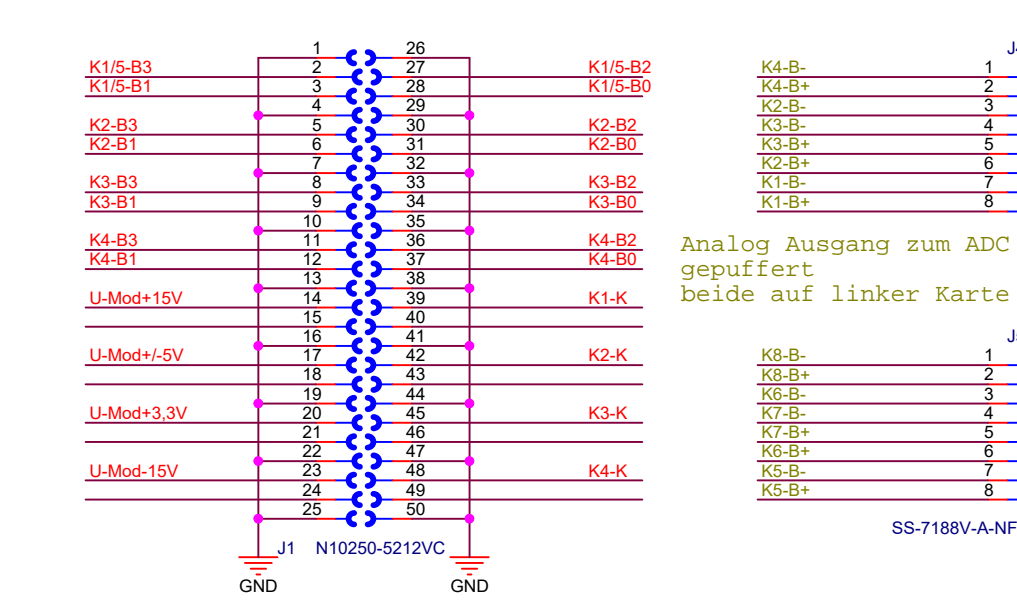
| Signal | Pin | Pin | Signal |
|---|---|---|---|
| | 1 | 26 | |
| K1/5-B3 | 2 | 27 | K1/5-B2 |
| K1/5-B1 | 3 | 28 | K1/5-B0 |
| | 4 | 29 | |
| K2-B3 | 5 | 30 | K2-B2 |
| K2-B1 | 6 | 31 | K2-B0 |
| | 7 | 32 | |
| K3-B3 | 8 | 33 | K3-B2 |
| K3-B1 | 9 | 34 | K3-B0 |
| | 10 | 35 | |
| K4-B3 | 11 | 36 | K4-B2 |
| K4-B1 | 12 | 37 | K4-B0 |
| | 13 | 38 | |
| U-Mod+15V | 14 | 39 | K1-K |
| | 15 | 40 | |
| | 16 | 41 | |
| U-Mod+/-5V | 17 | 42 | K2-K |
| | 18 | 43 | |
| | 19 | 44 | |
| U-Mod+3,3V | 20 | 45 | K3-K |
| | 21 | 46 | |
| | 22 | 47 | |
| U-Mod-15V | 23 | 48 | K4-K |
| | 24 | 49 | |
| | 25 | 50 | |

J1 N10250-5212VC

GND GND

J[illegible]

| Signal | Pin |
|---|---|
| K4-B- | 1 |
| K4-B+ | 2 |
| K2-B- | 3 |
| K3-B- | 4 |
| K3-B+ | 5 |
| K2-B+ | 6 |
| K1-B- | 7 |
| K1-B+ | 8 |

Analog Ausgang zum ADC
gepuffert
beide auf linker Karte

J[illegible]

| Signal | Pin |
|---|---|
| K8-B- | 1 |
| K8-B+ | 2 |
| K6-B- | 3 |
| K7-B- | 4 |
| K7-B+ | 5 |
| K6-B+ | 6 |
| K5-B- | 7 |
| K5-B+ | 8 |

SS-7188V-A-NF